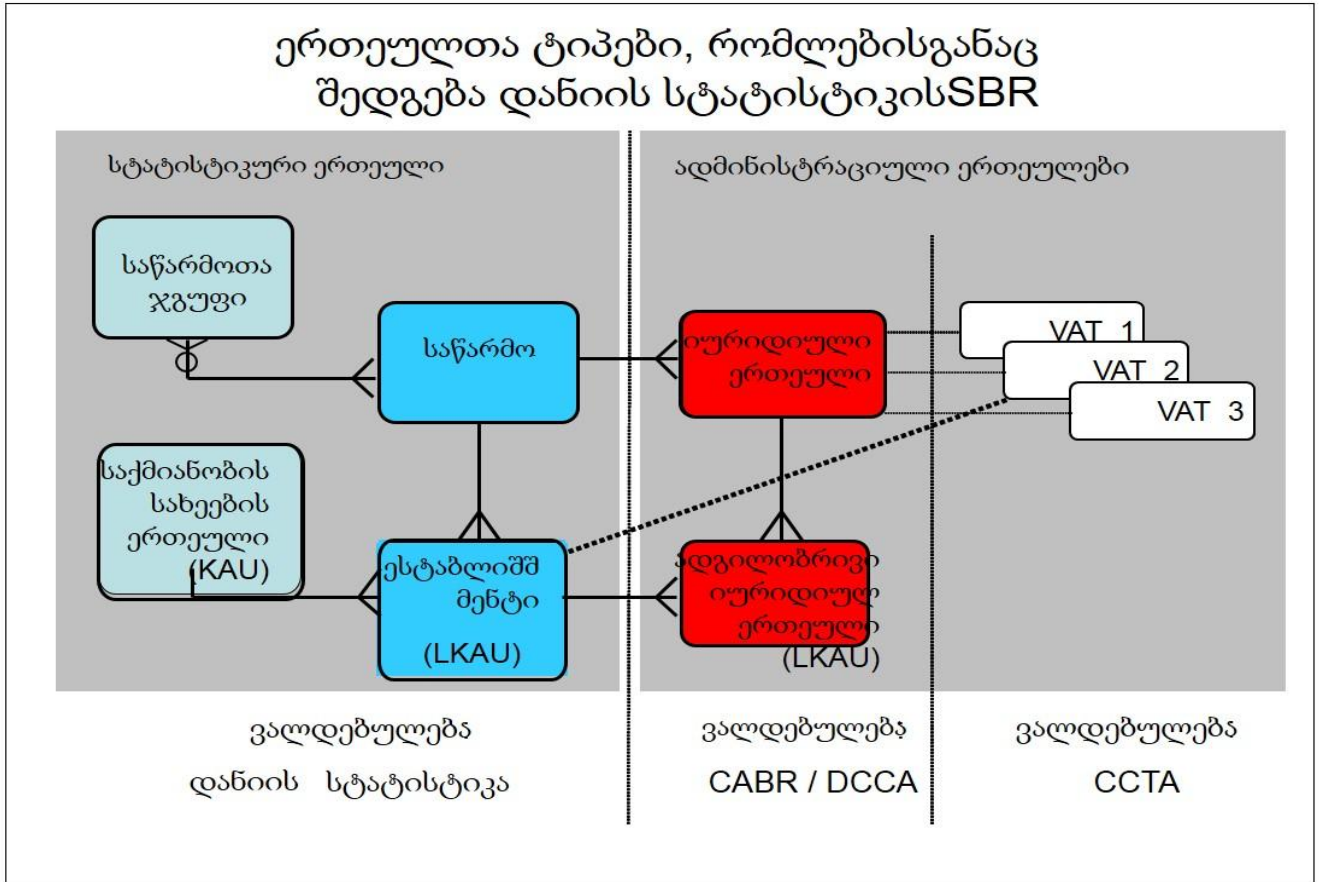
ერთეულთა ტიპები, რომლებისგანაც შედგება დანიის სტატისტიკისSBR

სტატისტიკური ერთეული

ადმინისტრაციული ერთეულები

საწარმოთა ჯგუფი

საწარმო

იურიდიული ერთეული

VAT 1

VAT 2

VAT 3

საქმიანობის სახეების ერთეული (KAU)

ესტაბლიშმენტი

(LKAU)

ადგილობრივი იურიდიული ერთეული (LKAU)

ვალდებულება

დანიის სტატისტიკა

ვალდებულება

CABR / DCCA

ვალდებულება

CCTA